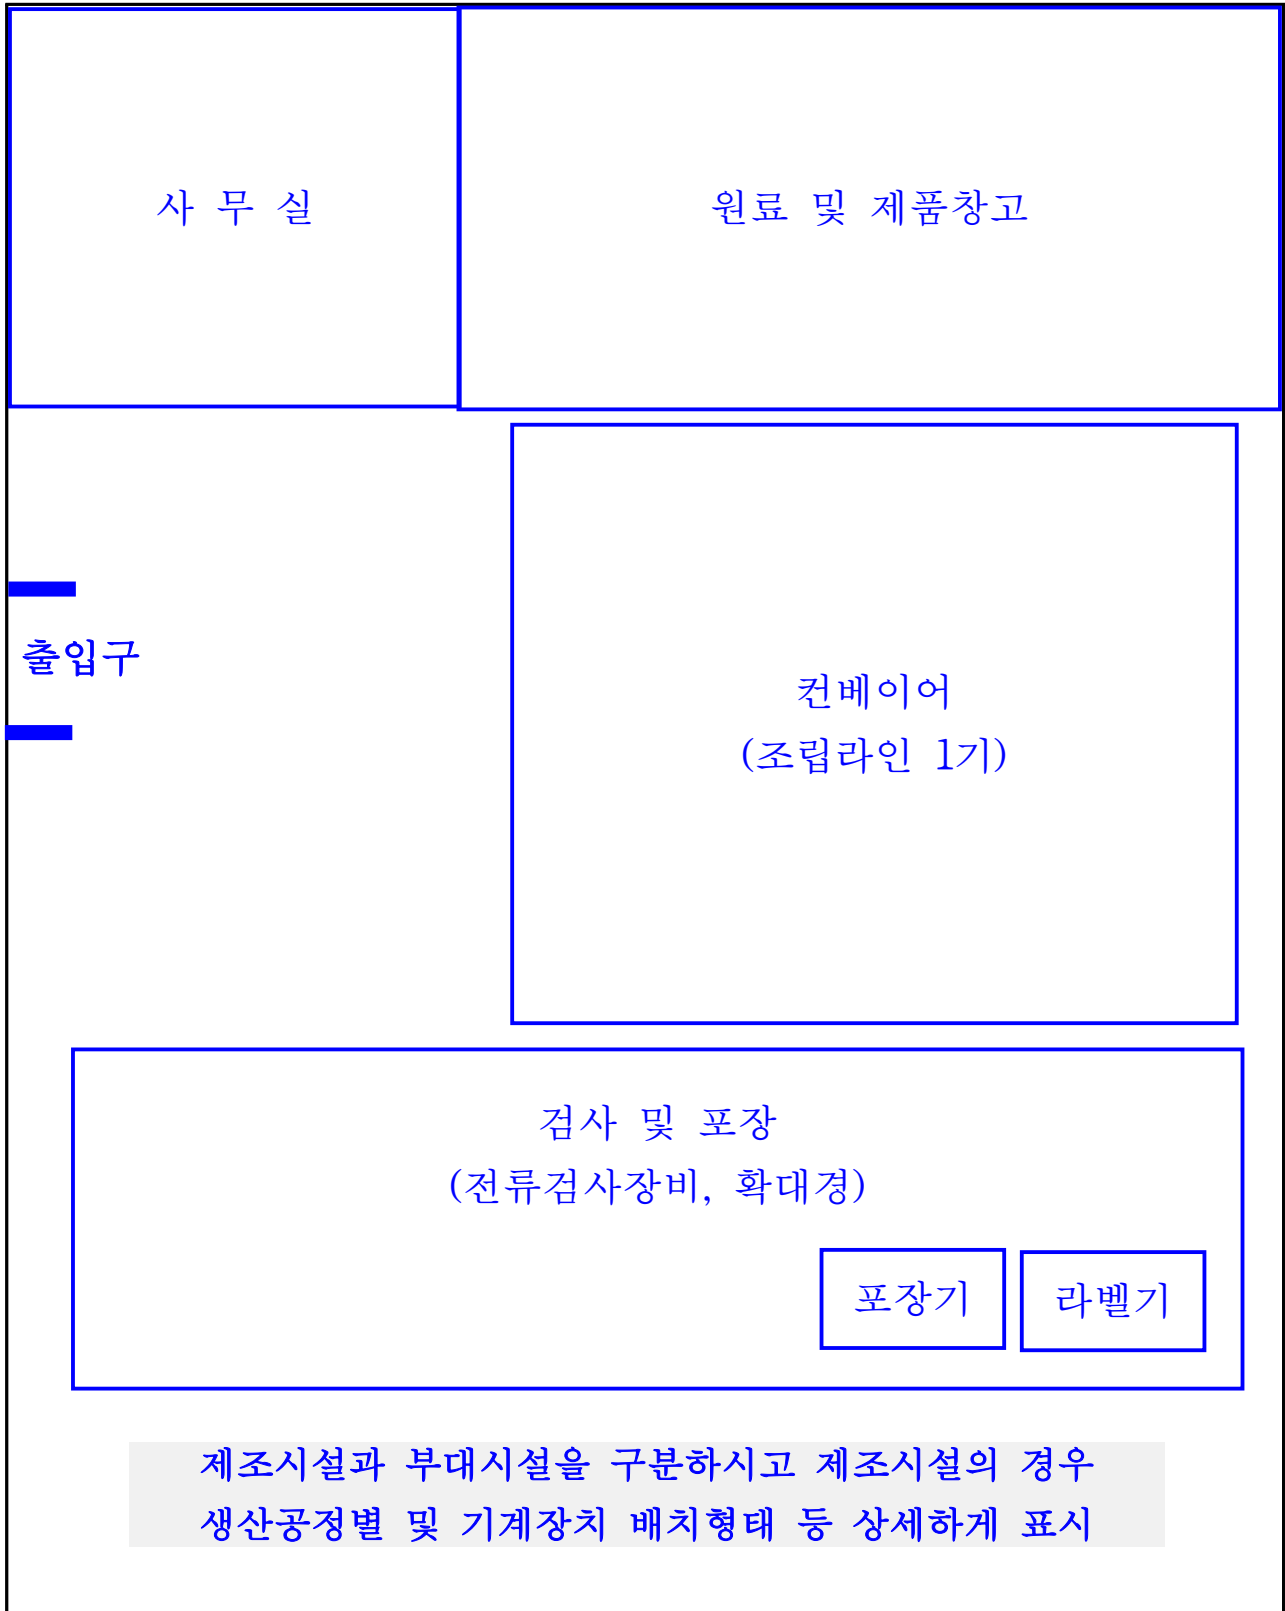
사 무 실

원료 및 제품창고

출입구

컨베이어
(조립라인 1기)

검사 및 포장
(전류검사장비, 확대경)

포장기

라벨기

제조시설과 부대시설을 구분하시고 제조시설의 경우 생산공정별 및 기계장치 배치형태 등 상세하게 표시